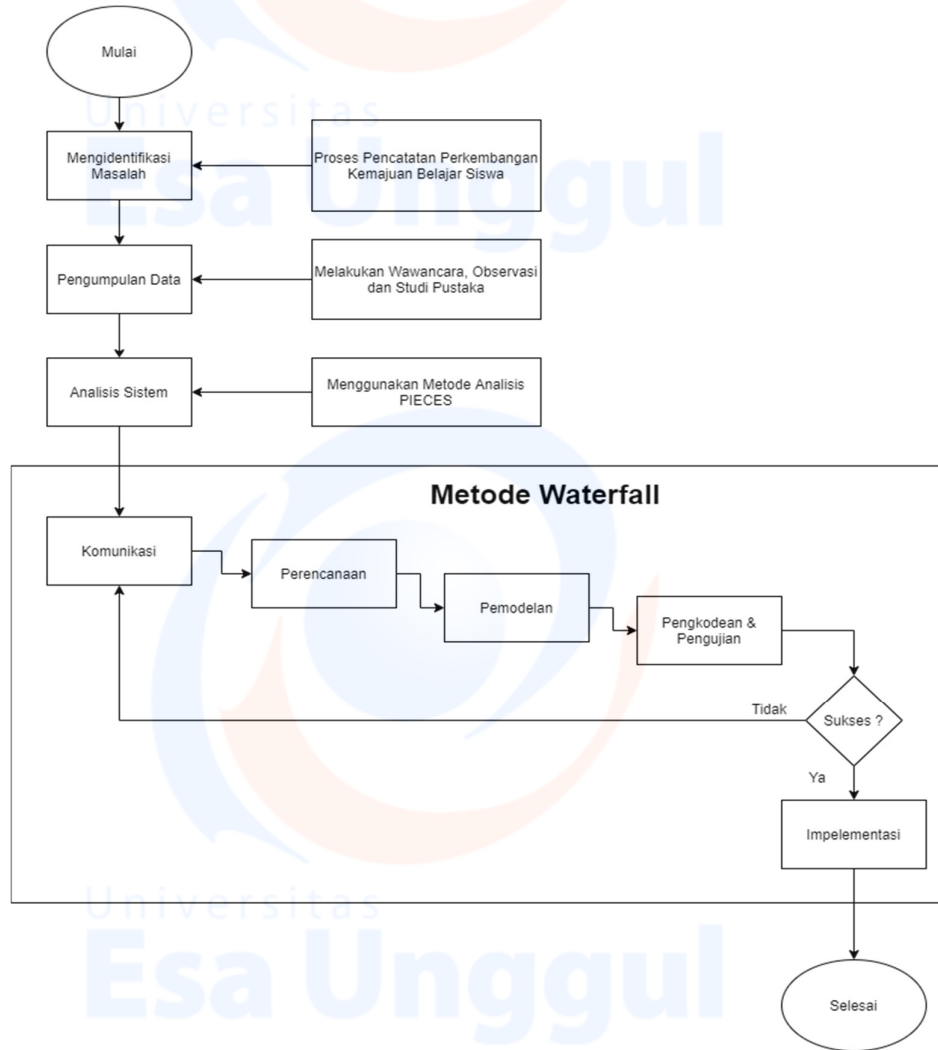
Mulai

Universitas
Esa Unggul

Mengidentifikasi Masalah

Proses Pencatatan Perkembangan Kemajuan Belajar Siswa

Pengumpulan Data

Melakukan Wawancara, Observasi dan Studi Pustaka

Analisis Sistem

Menggunakan Metode Analisis PIECES

Metode Waterfall

Komunikasi

Perencanaan

Pemodelan

Pengkodean & Pengujian

Tidak

Sukses ?

Ya

Impelementasi

Universitas
Esa Unggul

Selesai